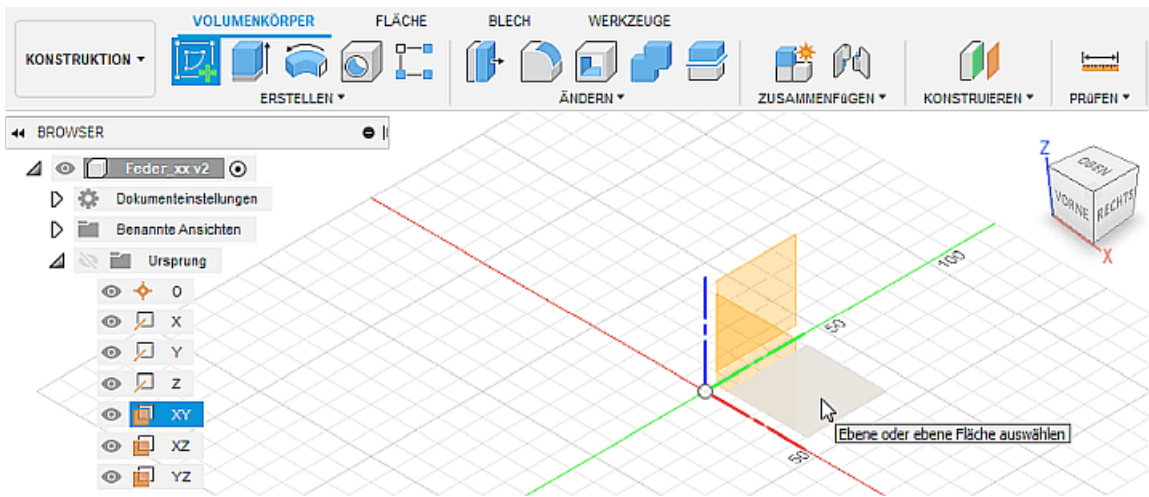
KONSTRUKTION ▾

VOLUMENKÖRPER FLÄCHE BLECH WERKZEUGE

ERSTELLEN ▾ ÄNDERN ▾ ZUSAMMENFÜGEN ▾ KONSTRUIEREN ▾ PRÜFEN ▾

◂◂ BROWSER

Feder_xx v2

Dokumenteinstellungen

Benannte Ansichten

Ursprung

O

X

Y

Z

XY

XZ

YZ

OBEN VORNE RECHTS

Z

X

100

50

50

Ebene oder ebene Fläche auswählen